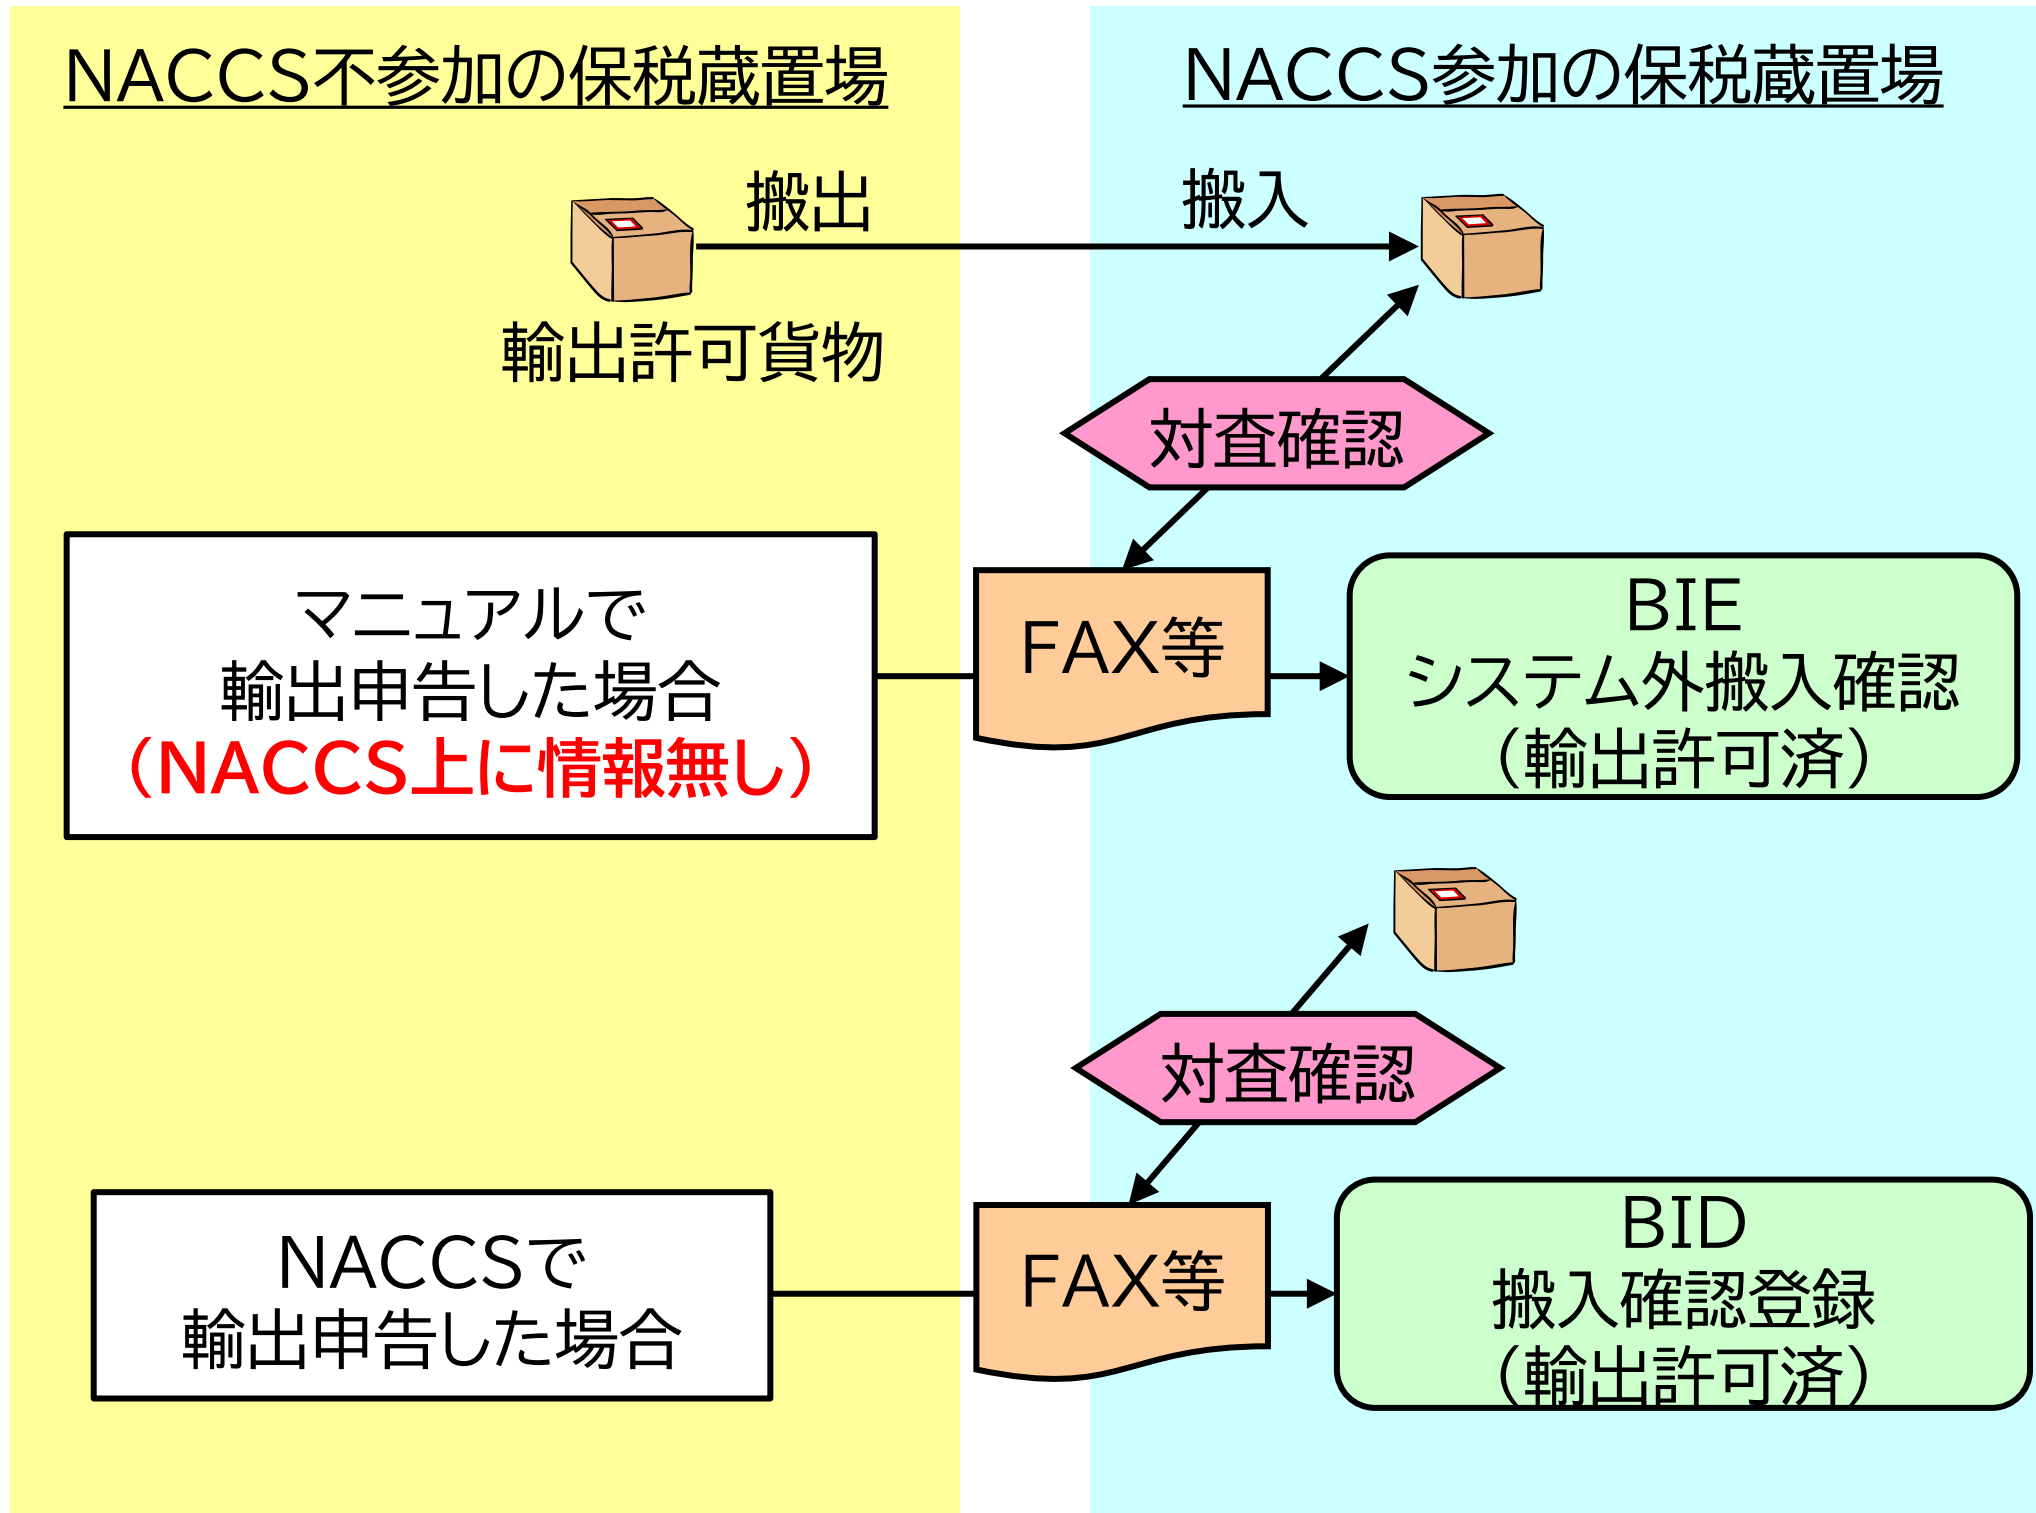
NACCS不参加の保税蔵置場

NACCS参加の保税蔵置場

搬出

搬入

輸出許可貨物

対査確認

マニュアルで
輸出申告した場合
（NACCS上に情報無し）

FAX等

BIE
システム外搬入確認
（輸出許可済）

対査確認

NACCSで
輸出申告した場合

FAX等

BID
搬入確認登録
（輸出許可済）